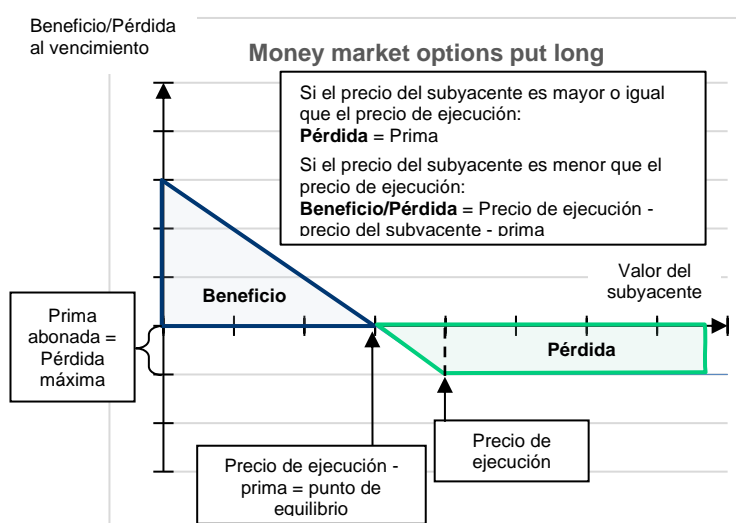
Beneficio/Pérdida al vencimiento

Money market options put long

Si el precio del subyacente es mayor o igual que el precio de ejecución:
**Pérdida** = Prima
Si el precio del subyacente es menor que el precio de ejecución:
**Beneficio/Pérdida** = Precio de ejecución - precio del subyacente - prima

Valor del subyacente

Beneficio

Prima abonada = Pérdida máxima

Pérdida

Precio de ejecución

Precio de ejecución - prima = punto de equilibrio